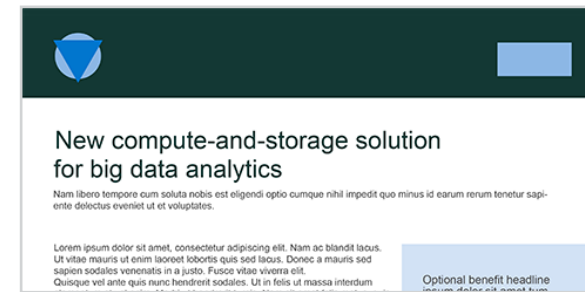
New compute-and-storage solution for big data analytics

Nam libero tempore cum soluta nobis est eligendi optio cumque nihil impedit quo minus id earum rerum tenetur sapiente delectus eveniet ut et voluptates.

Lorem ipsum dolor sit amet, consectetur adipiscing elit. Nam ac blandit lacus. Ut vitae mauris ut enim laoreet lobortis quis sed lacus. Donec a mauris sed sapien sodales venenatis in a justo. Fusce vitae viverra elit. Quisque vel ante quis nunc hendrerit sodales. Ut in felis ut massa interdum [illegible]

Optional benefit headline
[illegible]